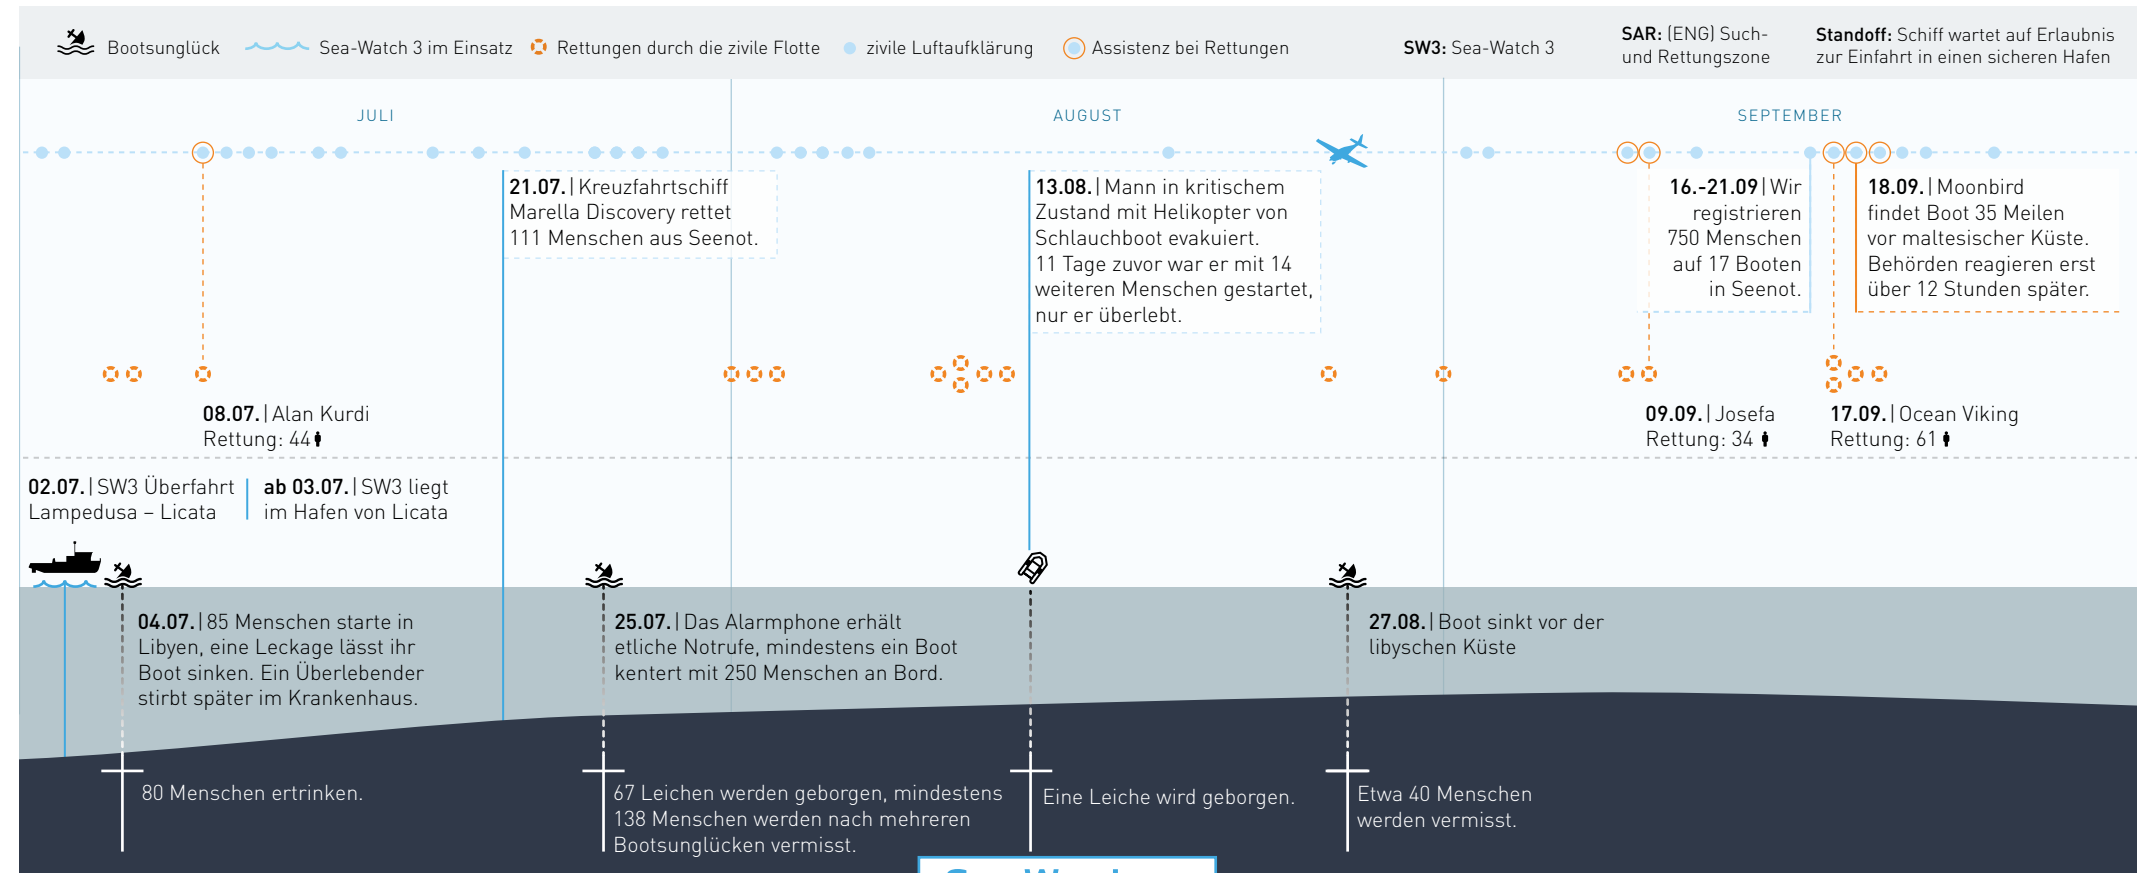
Bootsunglück Sea-Watch 3 im Einsatz Rettungen durch die zivile Flotte zivile Luftaufklärung Assistenz bei Rettungen SW3: Sea-Watch 3 SAR: (ENG) Such- und Rettungszone Standoff: Schiff wartet auf Erlaubnis zur Einfahrt in einen sicheren Hafen

JULI

AUGUST

SEPTEMBER

21.07. | Kreuzfahrtschiff Marella Discovery rettet 111 Menschen aus Seenot.

13.08. | Mann in kritischem Zustand mit Helikopter von Schlauchboot evakuiert. 11 Tage zuvor war er mit 14 weiteren Menschen gestartet, nur er überlebt.

16.-21.09 | Wir registrieren 750 Menschen auf 17 Booten in Seenot.

18.09. | Moonbird findet Boot 35 Meilen vor maltesischer Küste. Behörden reagieren erst über 12 Stunden später.

08.07. | Alan Kurdi Rettung: 44

09.09. | Josefa Rettung: 34

17.09. | Ocean Viking Rettung: 61

02.07. | SW3 Überfahrt Lampedusa – Licata

ab 03.07. | SW3 liegt im Hafen von Licata

04.07. | 85 Menschen starte in Libyen, eine Leckage lässt ihr Boot sinken. Ein Überlebender stirbt später im Krankenhaus.

25.07. | Das Alarmphone erhält etliche Notrufe, mindestens ein Boot kentert mit 250 Menschen an Bord.

27.08. | Boot sinkt vor der libyschen Küste

80 Menschen ertrinken.

67 Leichen werden geborgen, mindestens 138 Menschen werden nach mehreren Bootsunglücken vermisst.

Eine Leiche wird geborgen.

Etwa 40 Menschen werden vermisst.

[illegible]